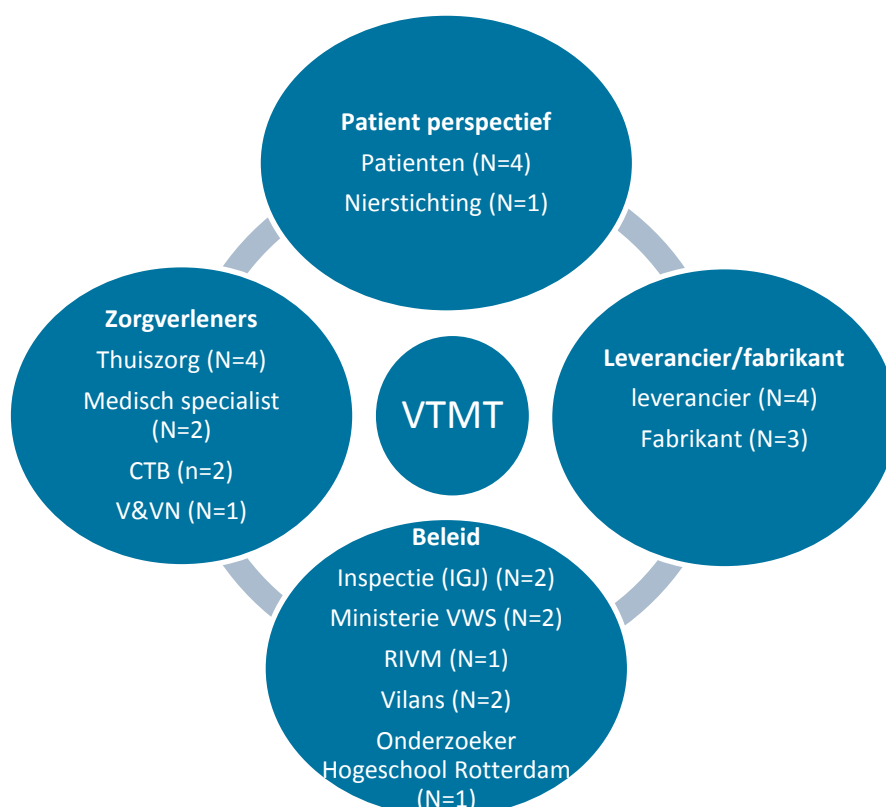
Patient perspectief
Patienten (N=4)
Nierstichting (N=1)

Zorgverleners
Thuiszorg (N=4)
Medisch specialist (N=2)
CTB (n=2)
V&VN (N=1)

VTMT

Leverancier/fabrikant
leverancier (N=4)
Fabrikant (N=3)

Beleid
Inspectie (IGJ) (N=2)
Ministerie VWS (N=2)
RIVM (N=1)
Vilans (N=2)
Onderzoeker Hogeschool Rotterdam (N=1)